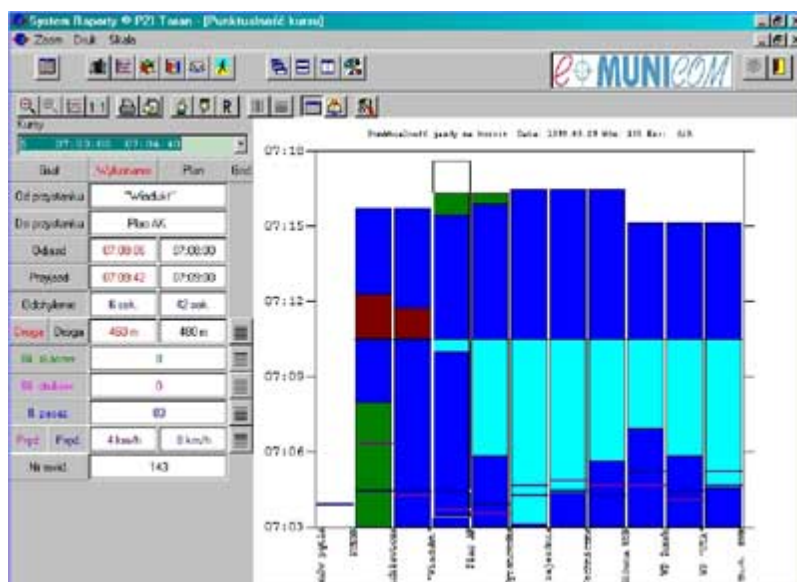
System Raporty © PZI Tatan - [Punktualność kursu]
Zoom Druk Skala
MUNICOM
Kursy
07:03:03 07:06:40
Stat Wykonano Plan
Od przystanku "Wiadukt"
Do przystanku Plac AK
Odjazd 07:08:05 07:08:00
Przyjazd 07:09:42 07:09:00
Odchylenie 6 sek. 42 sek.
Droga Droga 463 m 480 m
Ilo. st. ... 0
Ilo. ... 0
Il. pasaż. 83
Pręd. Pręd. 4 km/h 0 km/h
Nr ewid. 143
Punktualność jazdy na kursie Data: 1999.03.29 Nto: 101 Kur: 0/6
07:18
07:15
07:12
07:09
07:06
07:03
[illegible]